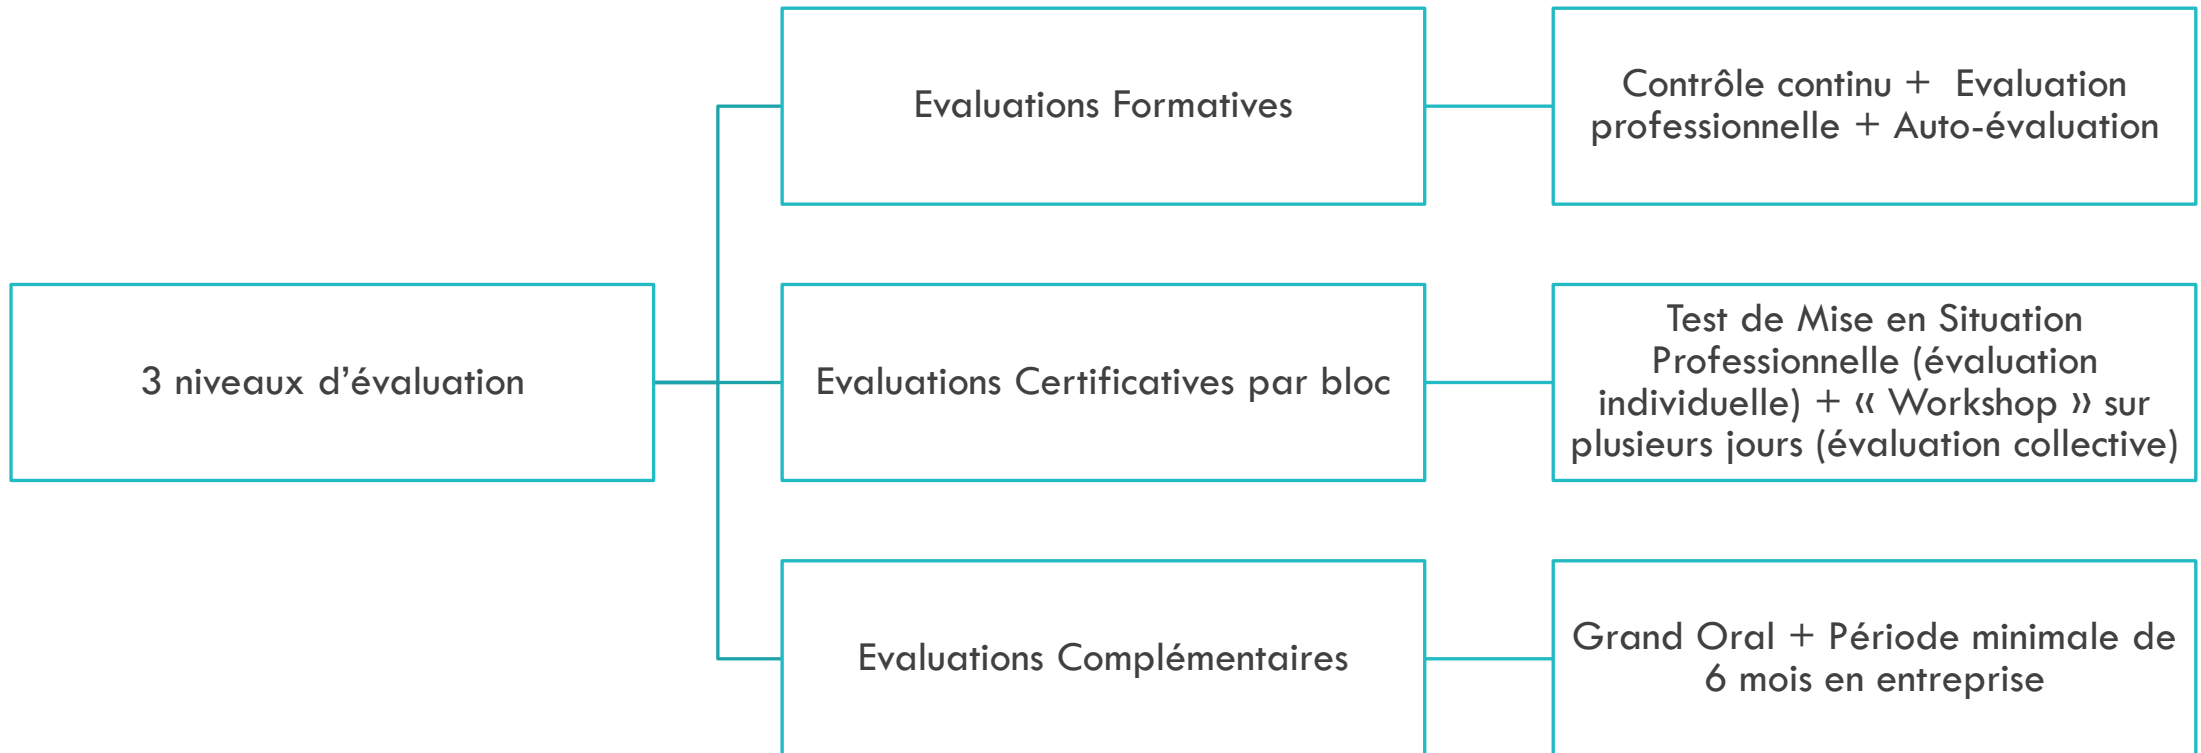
3 niveaux d’évaluation

Evaluations Formatives

Contrôle continu + Evaluation professionnelle + Auto-évaluation

Evaluations Certificatives par bloc

Test de Mise en Situation Professionnelle (évaluation individuelle) + « Workshop » sur plusieurs jours (évaluation collective)

Evaluations Complémentaires

Grand Oral + Période minimale de 6 mois en entreprise